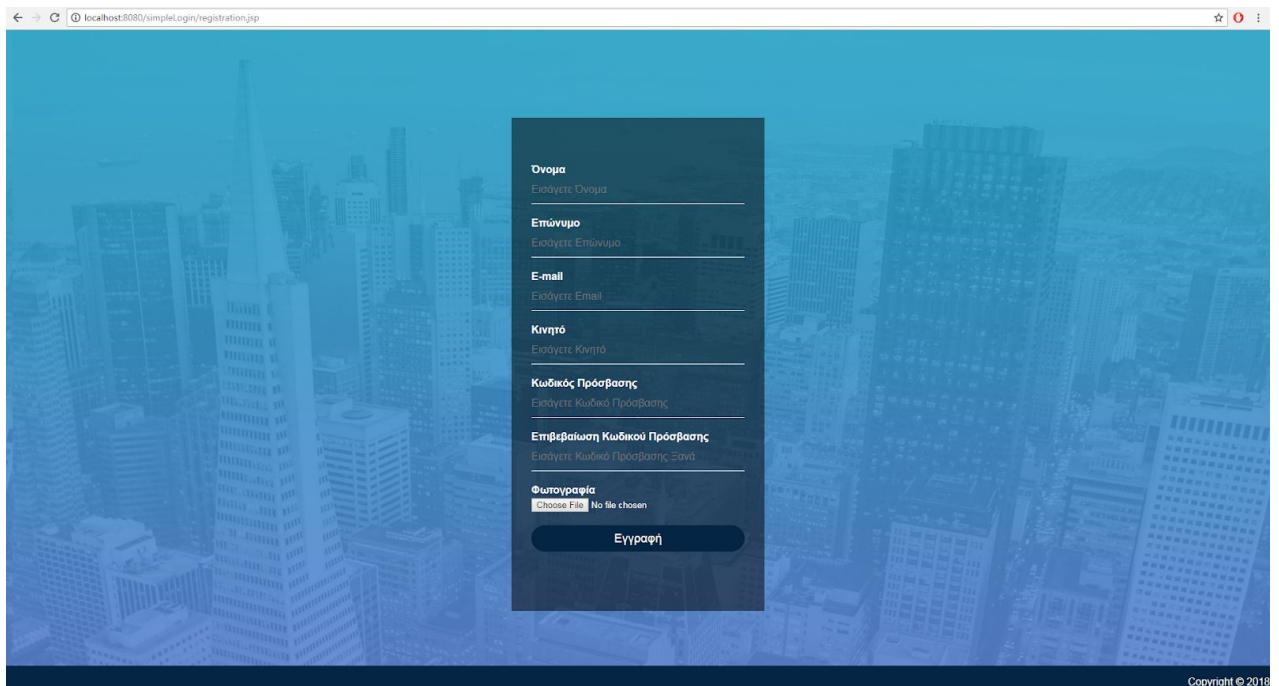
localhost:8080/simpleLogin/registration.jsp

Όνομα
Εισάγετε Όνομα

Επώνυμο
Εισάγετε Επώνυμο

E-mail
Εισάγετε Email

Κινητό
Εισάγετε Κινητό

Κωδικός Πρόσβασης
Εισάγετε Κωδικό Πρόσβασης

Επιβεβαίωση Κωδικού Πρόσβασης
Εισάγετε Κωδικό Πρόσβασης Ξανά

Φωτογραφία
Choose File No file chosen

Εγγραφή

Copyright © 2018